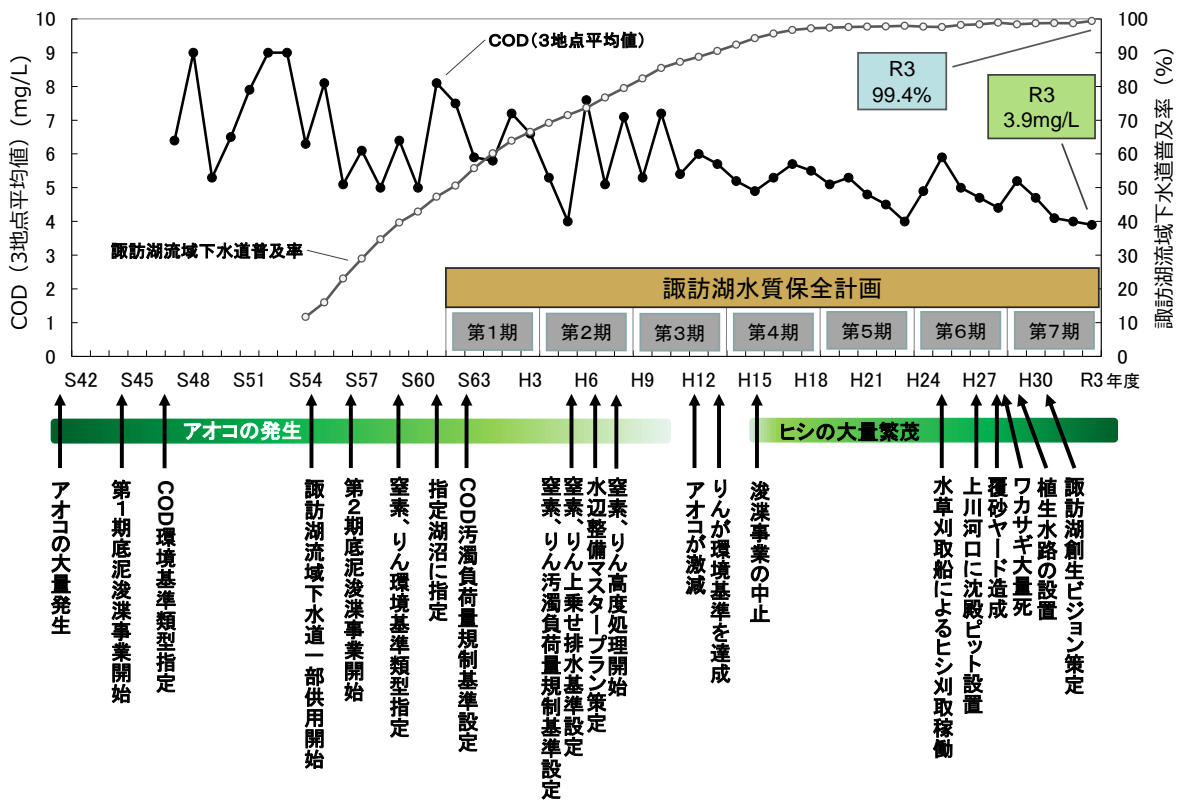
10
9
8
7
6
5
4
3
2
1
0

COD（3地点平均値）（mg/L）

100
90
80
70
60
50
40
30
20
10
0

諏訪湖流域下水道普及率（%）

COD（3地点平均値）

諏訪湖流域下水道普及率

R3
99.4%

R3
3.9mg/L

諏訪湖水質保全計画

| 第1期 | 第2期 | 第3期 | 第4期 | 第5期 | 第6期 | 第7期 |
|---|---|---|---|---|---|---|

S42 S45 S48 S51 S54 S57 S60 S63 H3 H6 H9 H12 H15 H18 H21 H24 H27 H30 R3 年度

アオコの発生

ヒシの大量繁茂

アオコの大量発生

第1期底泥浚渫事業開始

COD環境基準類型指定

諏訪湖流域下水道一部供用開始

第2期底泥浚渫事業開始

窒素、りん環境基準類型指定

指定湖沼に指定

COD汚濁負荷量規制基準設定

窒素、りん汚濁負荷量規制基準設定

窒素、りん上乗せ排水基準設定

水辺整備マスタープラン策定

窒素、りん高度処理開始

アオコが激減

りんが環境基準を達成

浚渫事業の中止

水草刈取船によるヒシ刈取稼働

上川河口に沈殿ピット設置

覆砂ヤード造成

ワカサギ大量死

植生水路の設置

諏訪湖創生ビジョン策定